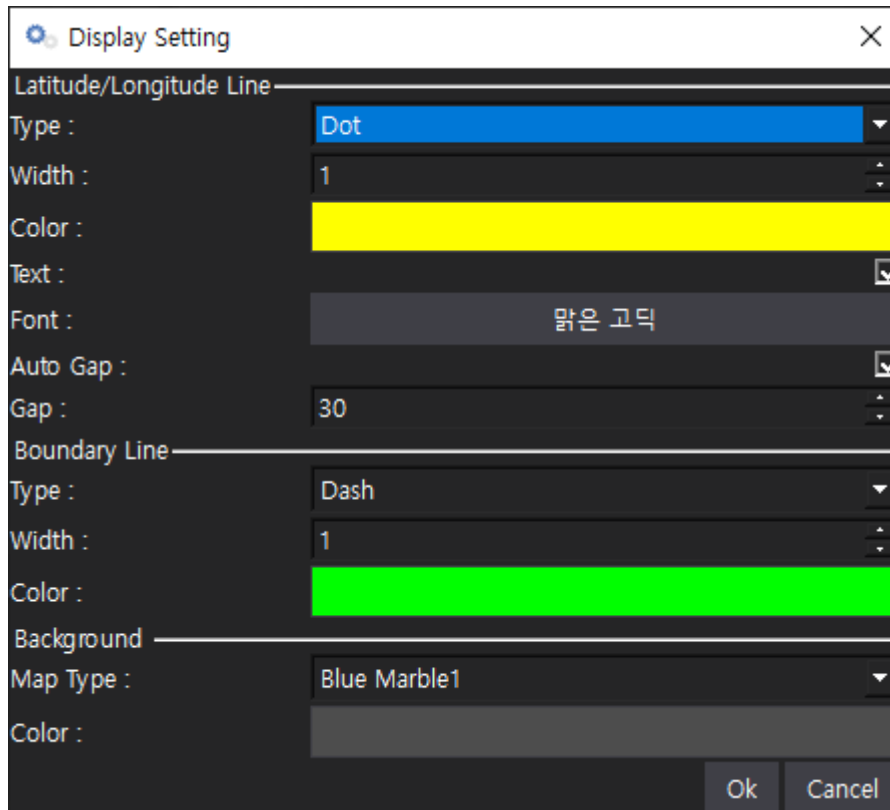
Display Setting

Latitude/Longitude Line

Type : Dot

Width : 1

Color :

Text :

Font : 맑은 고딕

Auto Gap :

Gap : 30

Boundary Line

Type : Dash

Width : 1

Color :

Background

Map Type : Blue Marble1

Color :

Ok Cancel